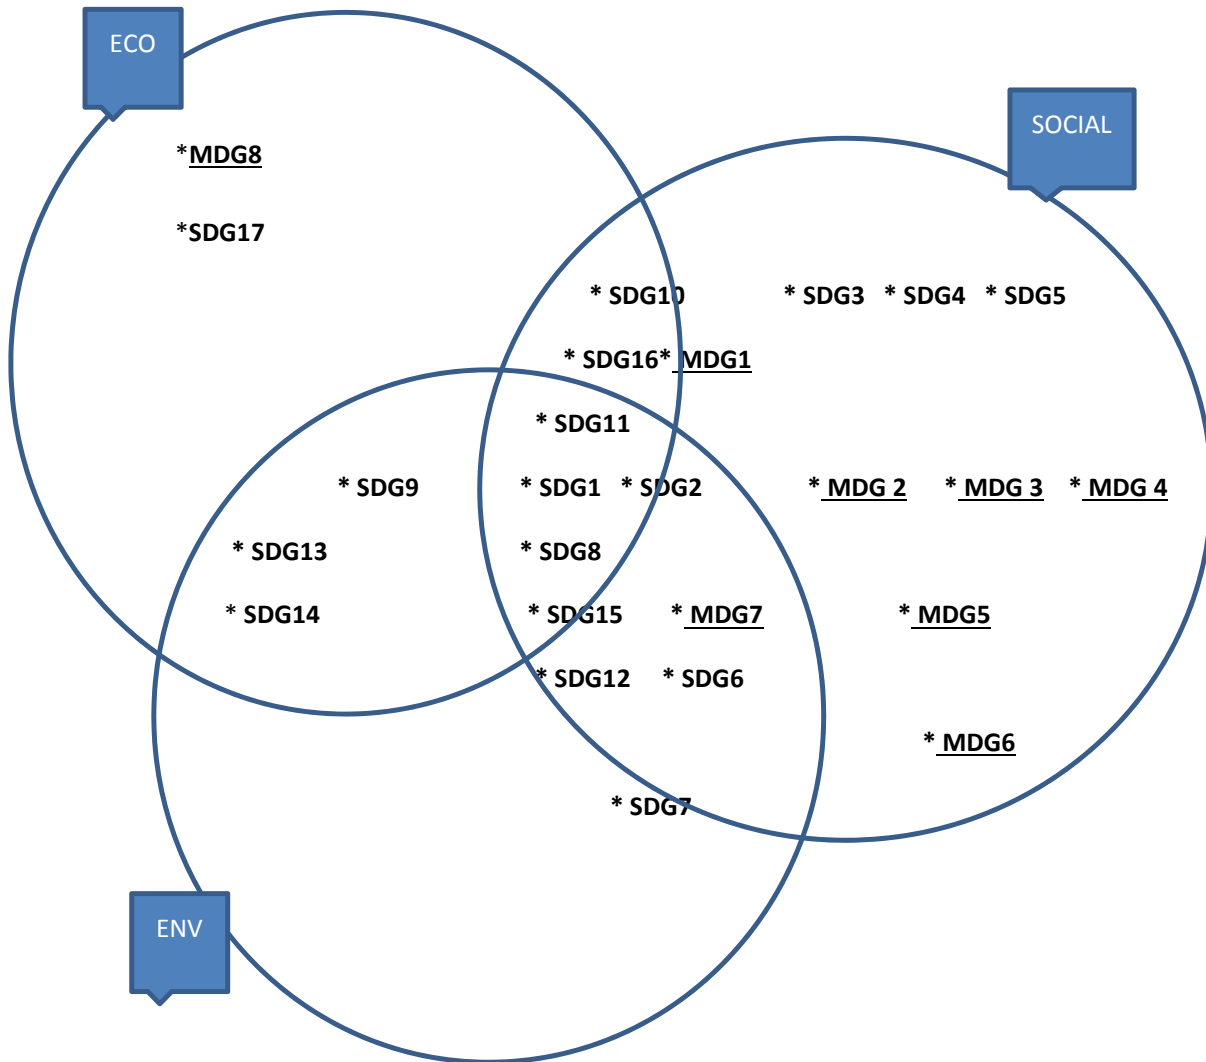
ECO

SOCIAL

*MDG8

*SDG17

* SDG10

* SDG3 * SDG4 * SDG5

* SDG16* MDG1

* SDG11

* SDG9

* SDG1 * SDG2

* MDG 2 * MDG 3 * MDG 4

* SDG13

* SDG8

* SDG14

* SDG15 * MDG7

* MDG5

* SDG12 * SDG6

* MDG6

* SDG7

ENV